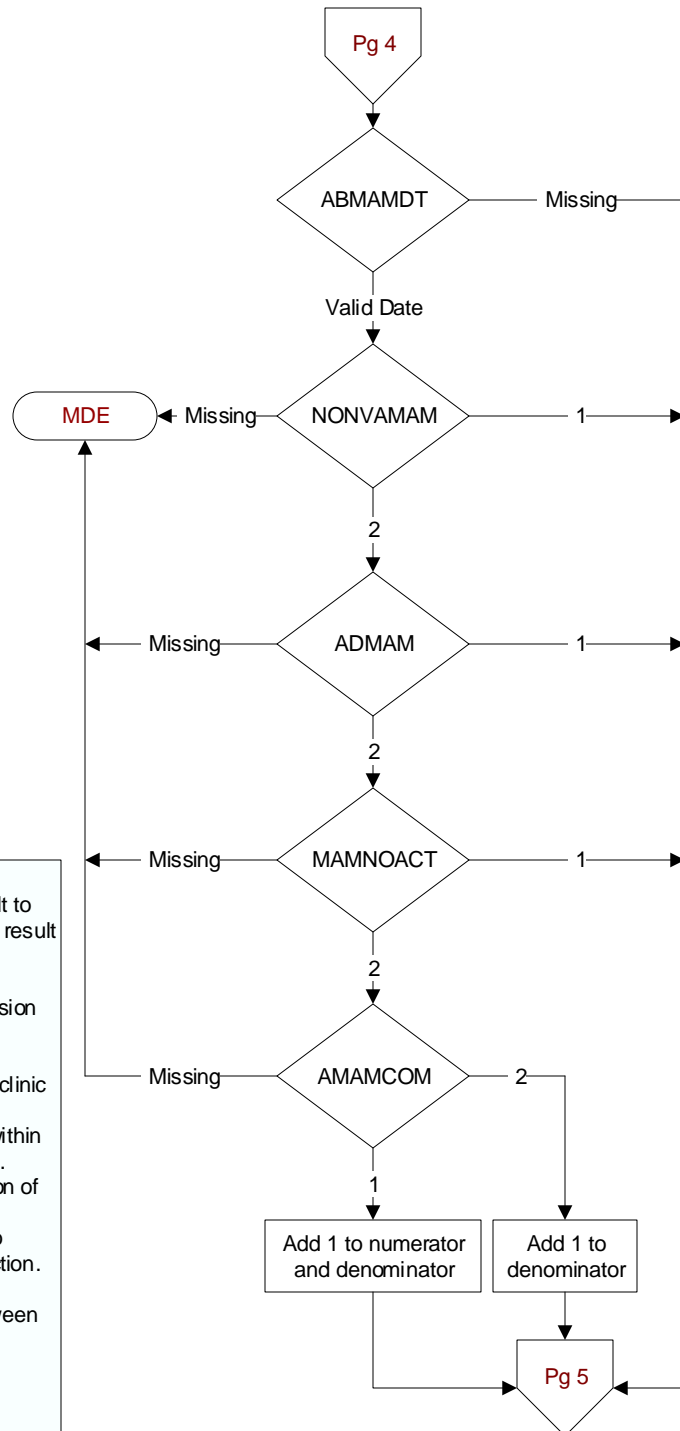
Pg 4

ABMAMDT

Missing

Valid Date

MDE

Missing

NONVAMAM

1

2

Missing

ADMAM

1

2

Missing

MAMNOACT

1

2

Missing

AMAMCOM

2

1

Add 1 to numerator and denominator

Add 1 to denominator

Pg 5

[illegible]t to
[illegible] result

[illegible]sion

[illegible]clinic

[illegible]ithin
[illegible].
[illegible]on of

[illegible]o
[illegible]tion.

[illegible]een